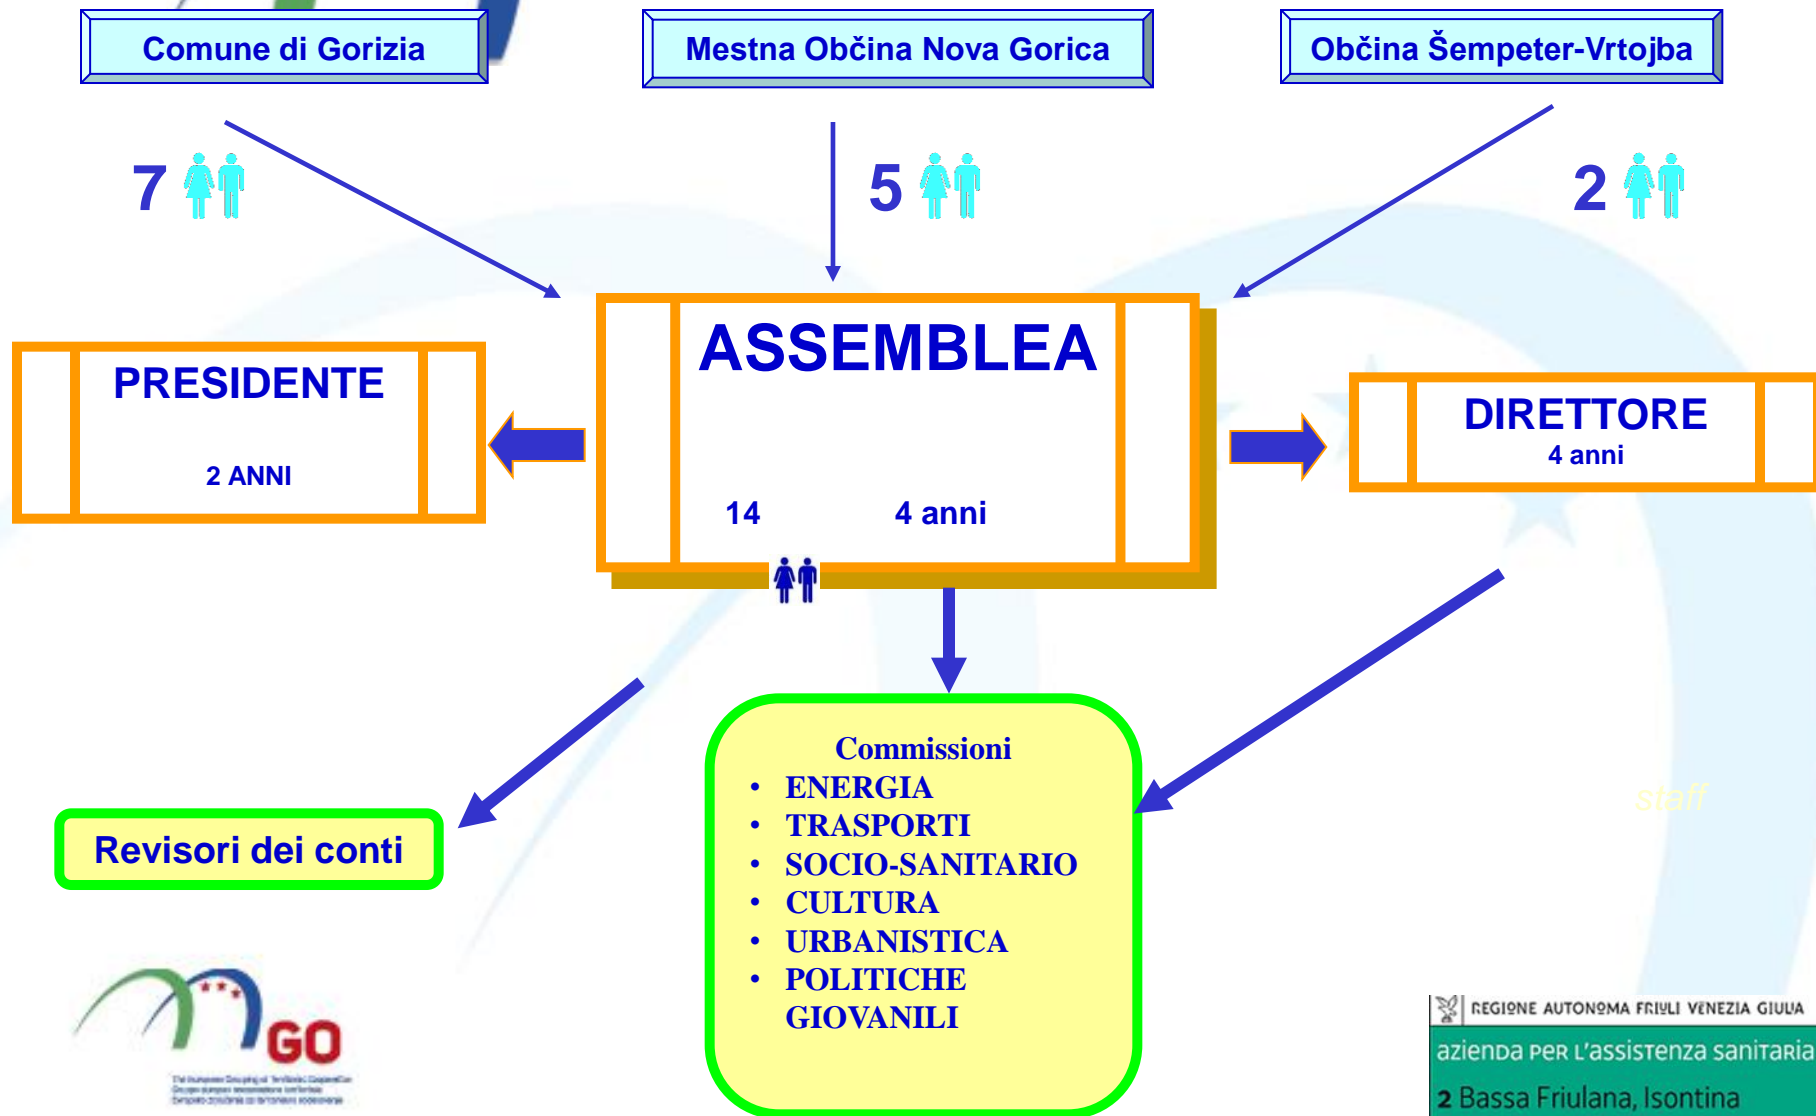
Comune di Gorizia

Mestna Občina Nova Gorica

Občina Šempeter-Vrtojba

7

5

2

PRESIDENTE

2 ANNI

ASSEMBLEA

14

4 anni

DIRETTORE

4 anni

staff

Commissioni

- ENERGIA
- TRASPORTI
- SOCIO-SANITARIO
- CULTURA
- URBANISTICA
- POLITICHE GIOVANILI

Revisori dei conti

GO

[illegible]

REGIONE AUTONOMA FRIULI VENEZIA GIULIA

azienda per l'assistenza sanitaria

2 Bassa Friulana, Isontina